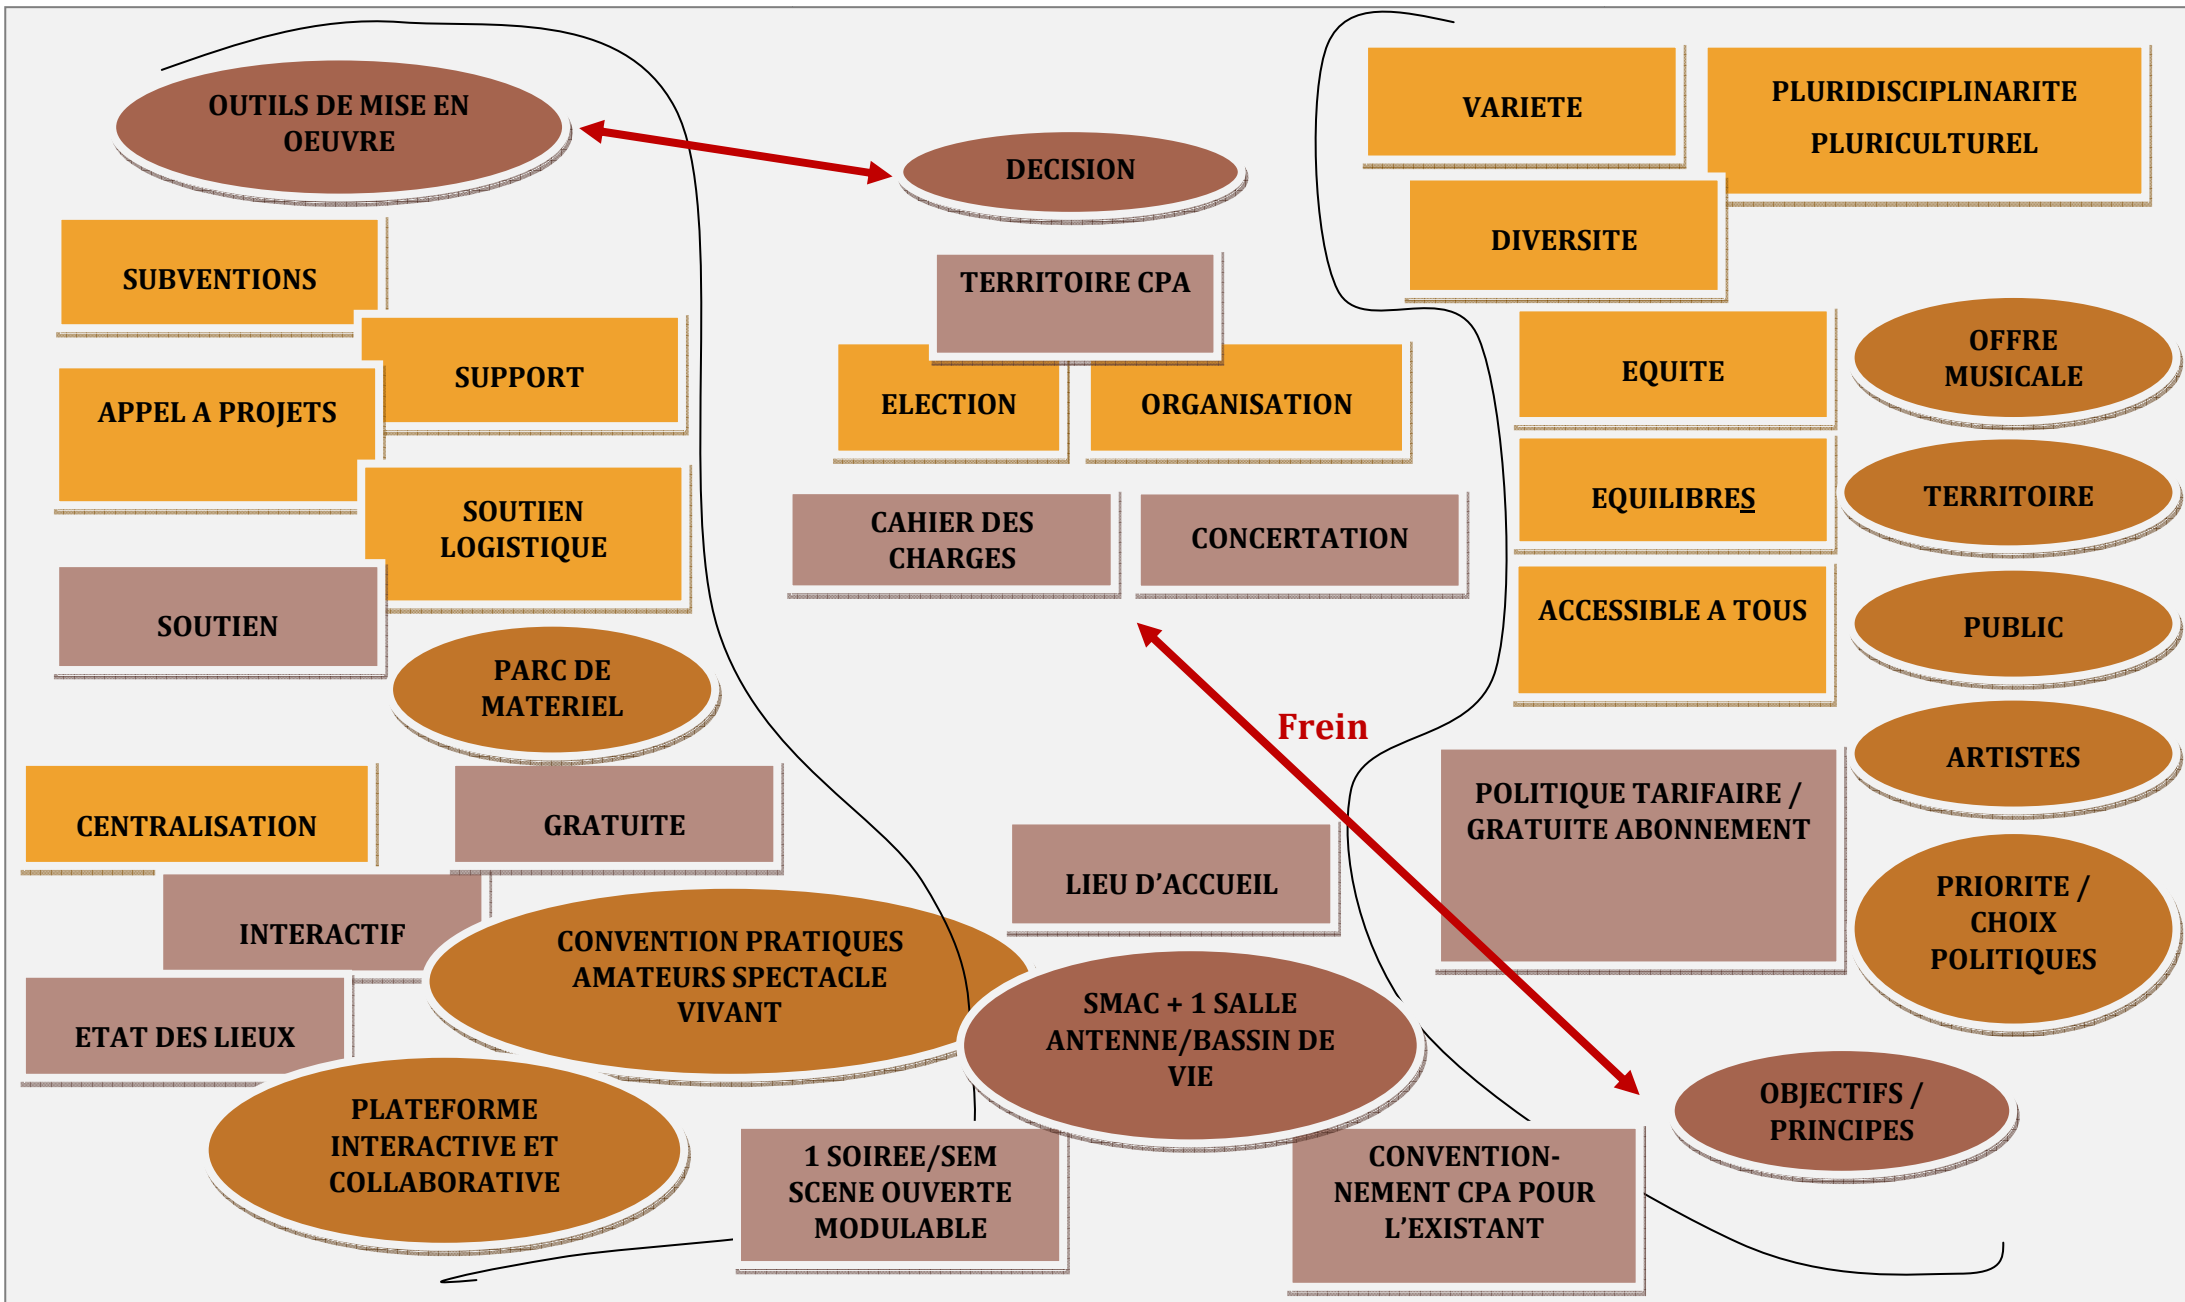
OUTILS DE MISE EN OEUVRE

DECISION

VARIETE

PLURIDISCIPLINARITE

PLURICULTUREL

DIVERSITE

SUBVENTIONS

SUPPORT

APPEL A PROJETS

SOUTIEN LOGISTIQUE

SOUTIEN

PARC DE MATERIEL

TERRITOIRE CPA

ELECTION

ORGANISATION

CAHIER DES CHARGES

CONCERTATION

EQUITE

OFFRE MUSICALE

EQUILIBRES

TERRITOIRE

ACCESSIBLE A TOUS

PUBLIC

Frein

ARTISTES

POLITIQUE TARIFAIRE / GRATUITE ABONNEMENT

PRIORITE / CHOIX POLITIQUES

CENTRALISATION

GRATUITE

LIEU D'ACCUEIL

INTERACTIF

CONVENTION PRATIQUES AMATEURS SPECTACLE VIVANT

ETAT DES LIEUX

SMAC + 1 SALLE ANTENNE/BASSIN DE VIE

OBJECTIFS / PRINCIPES

PLATEFORME INTERACTIVE ET COLLABORATIVE

1 SOIREE/SEM SCENE OUVERTE MODULABLE

CONVENTION-NEMENT CPA POUR L'EXISTANT